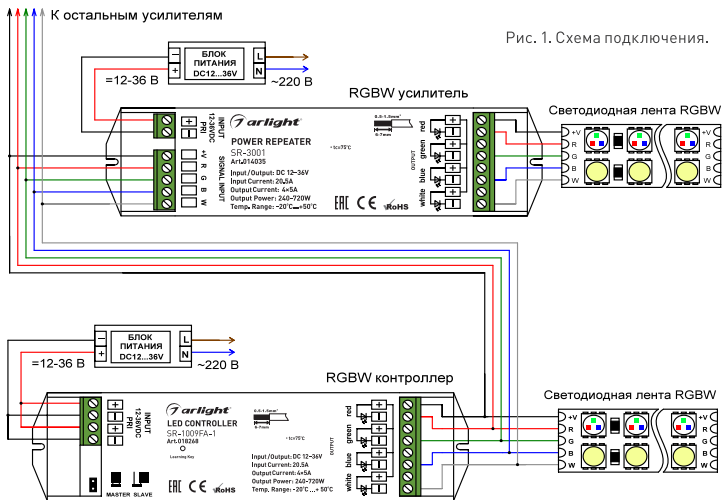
К остальным усилителям

Рис. 1. Схема подключения.

БЛОК ПИТАНИЯ DC12...36V

L N

=12-36 В

~220 В

RGBW усилитель

Светодиодная лента RGBW

INPUT 12-36VDC PRI

+V R G B W SIGNAL INPUT

arlight

POWER REPEATER
SR-3001
Art.014035

Input/Output: DC 12~36V
Input Current: 20,5A
Output Current: 4×5A
Output Power: 240-720W
Temp. Range: -20°C...+50°C

tc=75°C

0.5~1.5mm²
6~7mm

red green blue white

OUTPUT

+V R G B W

+V R G B W

БЛОК ПИТАНИЯ DC12...36V

L N

=12-36 В

~220 В

RGBW контроллер

Светодиодная лента RGBW

INPUT 12-36VDC PRI

arlight

LED CONTROLLER
SR-1009FA-1
Art.018268

Learning Key

Input/Output: DC 12~36V
Input Current: 20.5A
Output Current: 4×5A
Output Power: 240-720W
Temp. Range: -20°C...+50°C

tc=75°C

0.5~1.5mm²
6~7mm

MASTER SLAVE

red green blue white

OUTPUT

+V R G B W